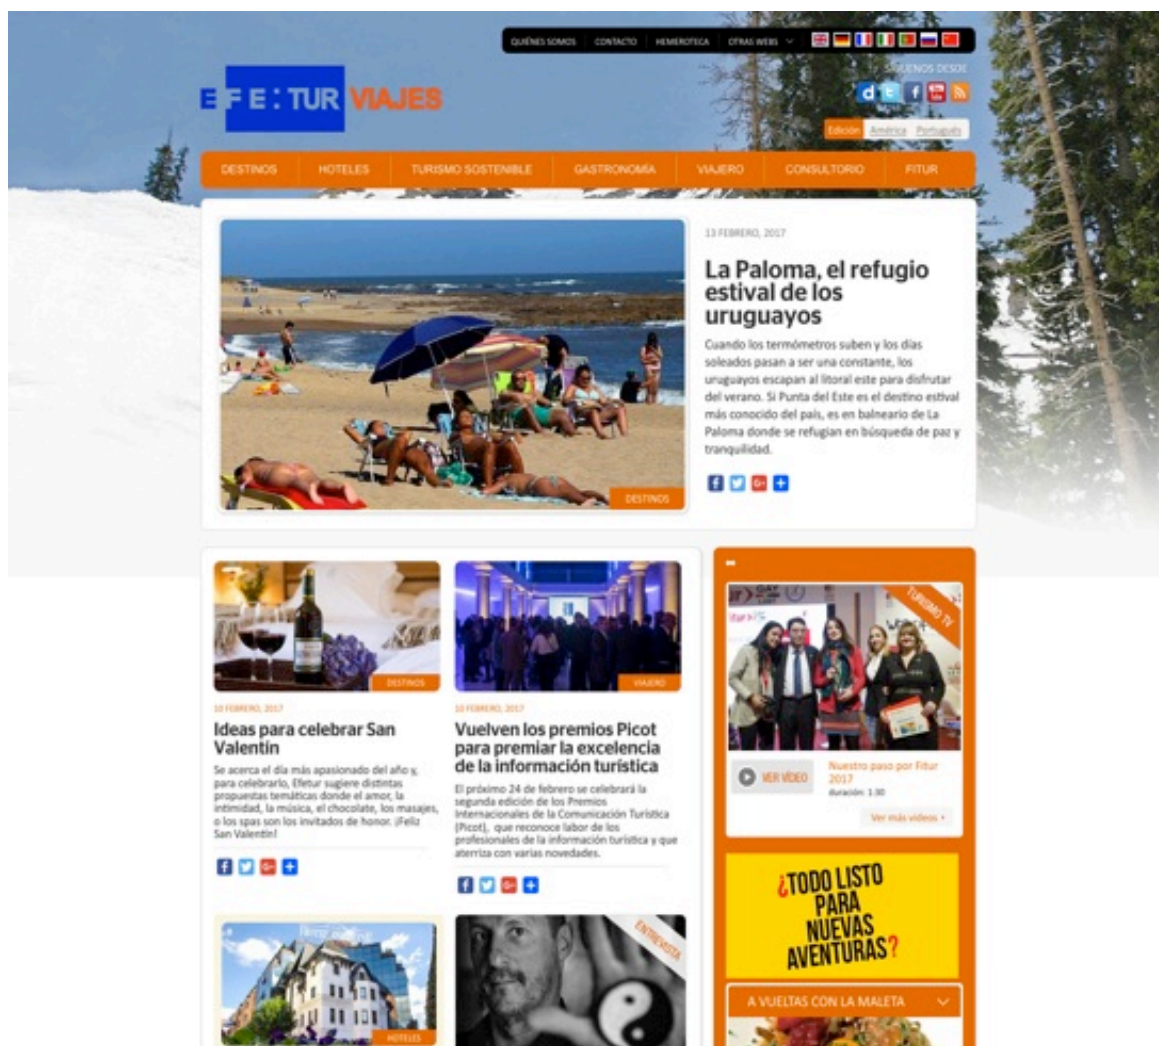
QUIÉNES SOMOS CONTACTO HEMEROTECA OTRAS WEBS

EFE:TUR VIAJES

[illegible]NOS DESDE

Edición América Portugués

DESTINOS HOTELES TURISMO SOSTENIBLE GASTRONOMÍA VIAJERO CONSULTORIO FITUR

DESTINOS

13 FEBRERO, 2017

La Paloma, el refugio estival de los uruguayos

Cuando los termómetros suben y los días soleados pasan a ser una constante, los uruguayos escapan al litoral este para disfrutar del verano. Si Punta del Este es el destino estival más conocido del país, es en balneario de La Paloma donde se refugian en búsqueda de paz y tranquilidad.

DESTINOS

10 FEBRERO, 2017

Ideas para celebrar San Valentín

Se acerca el día más apasionado del año y, para celebrarlo, Efetur sugiere distintas propuestas temáticas donde el amor, la intimidad, la música, el chocolate, los masajes, o los spas son los invitados de honor. ¡Feliz San Valentín!

VIAJERO

10 FEBRERO, 2017

Vuelven los premios Picot para premiar la excelencia de la información turística

El próximo 24 de febrero se celebrará la segunda edición de los Premios Internacionales de la Comunicación Turística (Picot), que reconoce labor de los profesionales de la información turística y que aterriza con varias novedades.

TURISMO TV

VER VÍDEO

Nuestro paso por Fitur 2017

duración: 1:30

Ver más vídeos

¿TODO LISTO PARA NUEVAS AVENTURAS?

A VUELTAS CON LA MALETA

HOTELES

ENTREVISTA